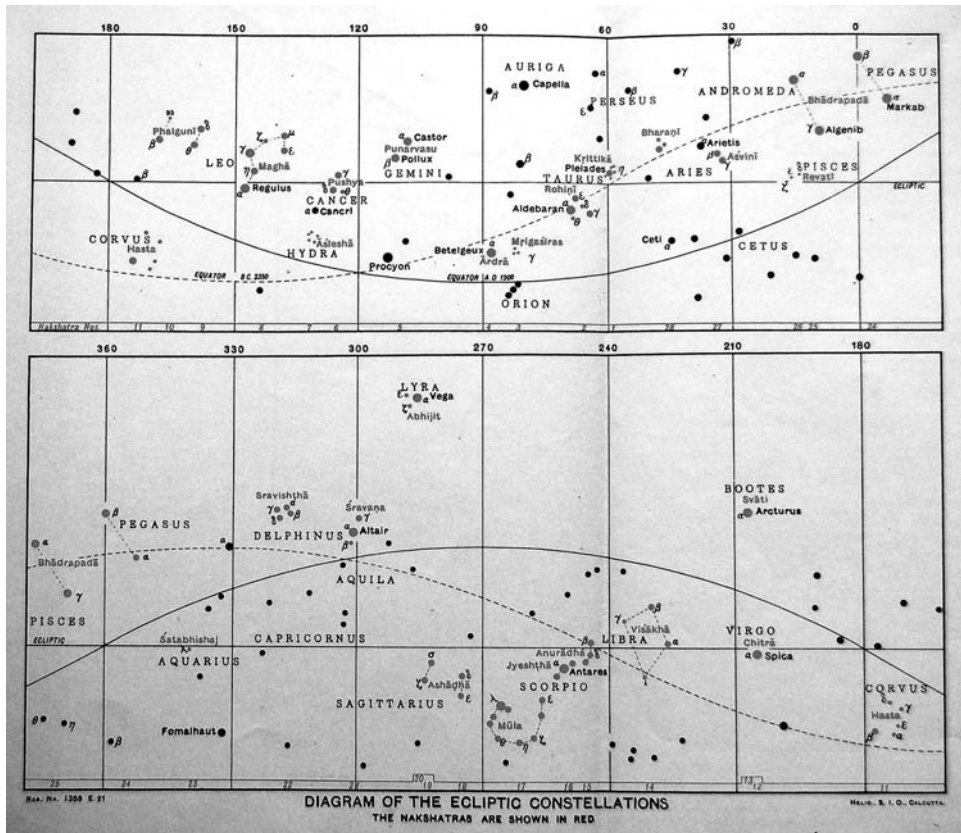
180 150 120 90 60 30 0

AURIGA
$\alpha$ Capella
PERSEUS
ANDROMEDA
PEGASUS
Bhādrapadā
Markab
Algenib
Phalguni
LEO
Maghā
Regulus
$\alpha$ Castor
Punarvasu
$\beta$ Pollux
GEMINI
Pushya
CANCER
$\alpha$ Cancri
Krittikā
Pleiades
TAURUS
Rohiṇī
Aldebaran
Bharaṇī
Arietis
Aśvinī
ARIES
PISCES
Revatī
ECLIPTIC
CORVUS
Hasta
Āśleshā
HYDRA
Procyon
Betelgeux
Ārdrā
Mṛigaśiras
Ceti
CETUS
EQUATOR B.C. 2350
EQUATOR A.D. 1900
ORION
Nakshatra Nos. 11 10 9 8 7 6 5 4 3 2 1 28 27 26 25 24

360 330 300 270 240 210 180

LYRA
Vega
Abhijit
BOOTES
Svāti
$\alpha$ Arcturus
Sravishthā
Śravaṇa
Altair
DELPHINUS
PEGASUS
Bhādrapadā
AQUILA
PISCES
ECLIPTIC
Śatabhishaj
AQUARIUS
CAPRICORNUS
LIBRA
Viśākhā
VIRGO
Chitrā
$\alpha$ Spica
Anurādhā
Jyeshṭhā
Antares
Ashāḍhā
SCORPIO
SAGITTARIUS
Fomalhaut
Mūla
CORVUS
Hasta
25 24 23 22 21 20 19 18 17 16 15 14 13 12 11

Reg. No. 1358 E. 21
DIAGRAM OF THE ECLIPTIC CONSTELLATIONS
THE NAKSHATRAS ARE SHOWN IN RED
Helio. S. I. O., Calcutta.